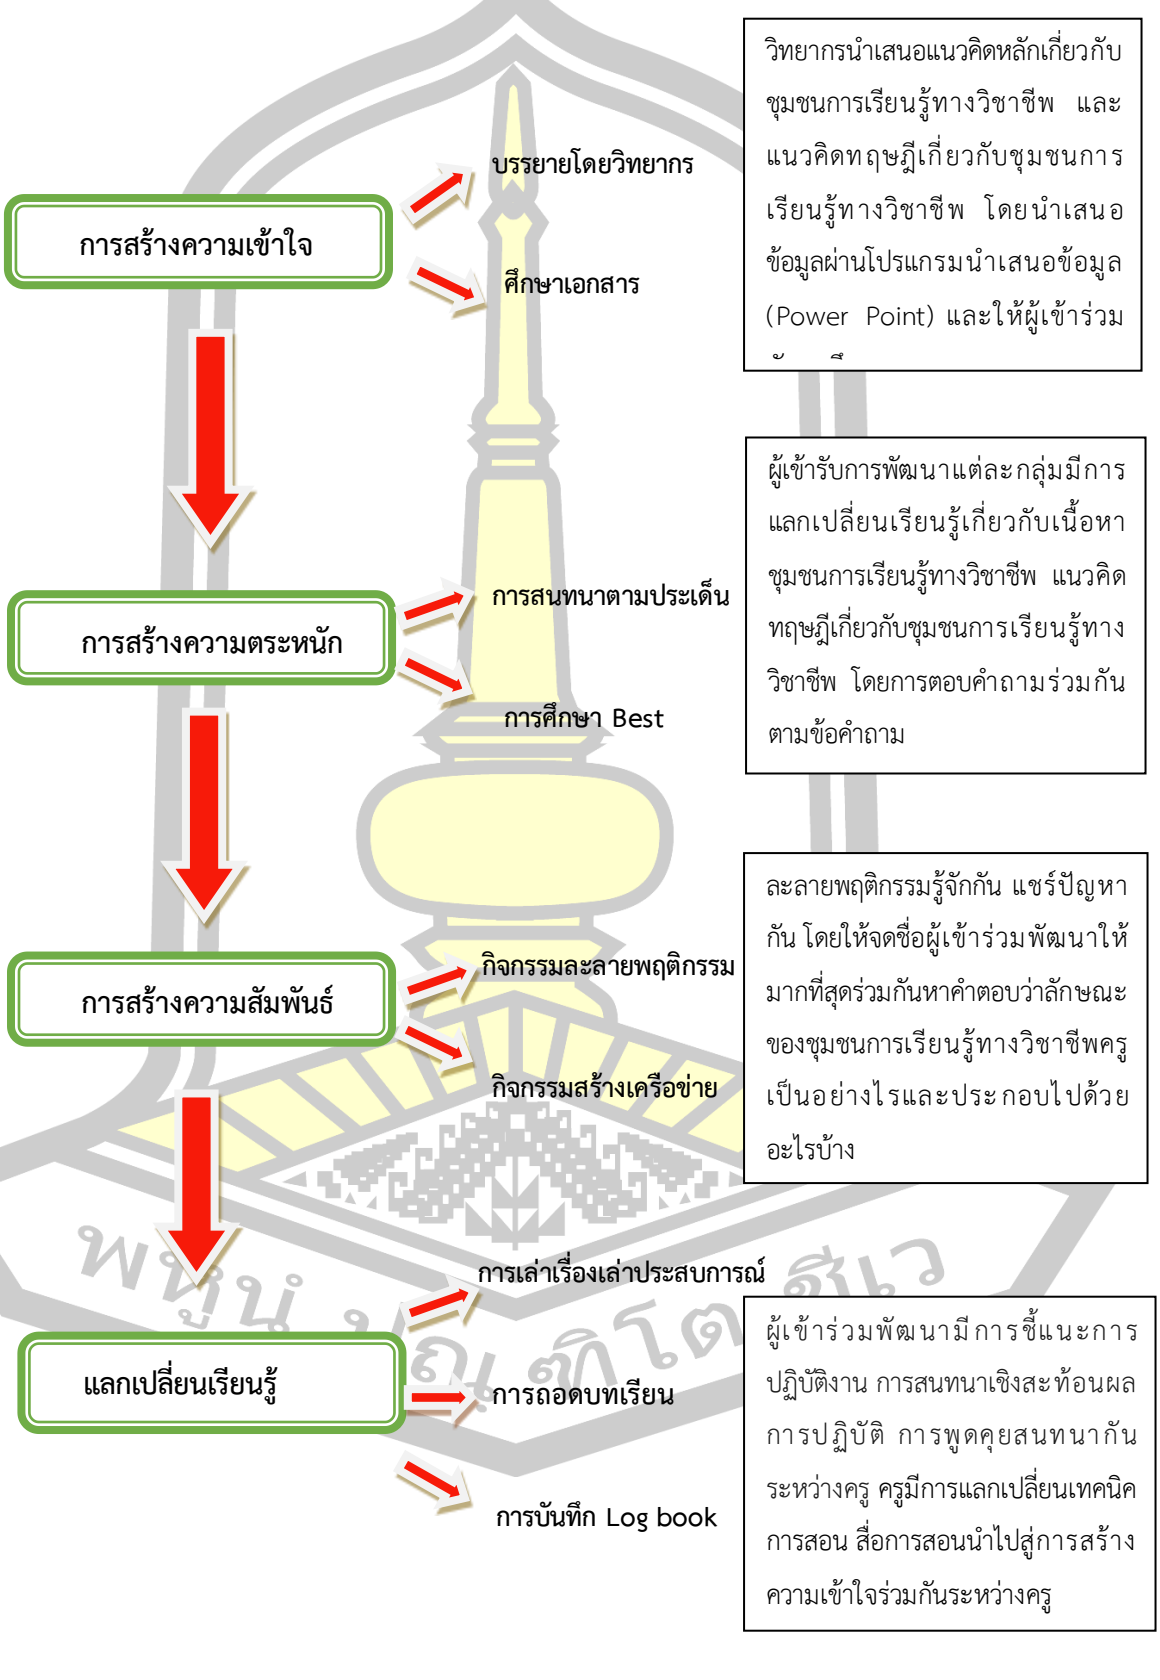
การสร้างความเข้าใจ

บรรยายโดยวิทยากร

ศึกษาเอกสาร

วิทยากรนำเสนอแนวคิดหลักเกี่ยวกับชุมชนการเรียนรู้ทางวิชาชีพ และแนวคิดทฤษฎีเกี่ยวกับชุมชนการเรียนรู้ทางวิชาชีพ โดยนำเสนอข้อมูลผ่านโปรแกรมนำเสนอข้อมูล (Power Point) และให้ผู้เข้าร่วม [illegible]

การสร้างความตระหนัก

การสนทนาตามประเด็น

การศึกษา Best

ผู้เข้ารับการพัฒนาแต่ละกลุ่มมีการแลกเปลี่ยนเรียนรู้เกี่ยวกับเนื้อหาชุมชนการเรียนรู้ทางวิชาชีพ แนวคิดทฤษฎีเกี่ยวกับชุมชนการเรียนรู้ทางวิชาชีพ โดยการตอบคำถามร่วมกันตามข้อคำถาม

การสร้างความสัมพันธ์

กิจกรรมละลายพฤติกรรม

กิจกรรมสร้างเครือข่าย

ละลายพฤติกรรมรู้จักกัน แชร์ปัญหากัน โดยให้จดชื่อผู้เข้าร่วมพัฒนาให้มากที่สุดร่วมกันหาคำตอบว่าลักษณะของชุมชนการเรียนรู้ทางวิชาชีพครูเป็นอย่างไรและประกอบไปด้วยอะไรบ้าง

แลกเปลี่ยนเรียนรู้

การเล่าเรื่องเล่าประสบการณ์

การถอดบทเรียน

การบันทึก Log book

ผู้เข้าร่วมพัฒนามีการชี้แนะการปฏิบัติงาน การสนทนาเชิงสะท้อนผลการปฏิบัติ การพูดคุยสนทนากันระหว่างครู ครูมีการแลกเปลี่ยนเทคนิคการสอน สื่อการสอนนำไปสู่การสร้างความเข้าใจร่วมกันระหว่างครู

พหูน ปัญญา ศิโต ชีเว